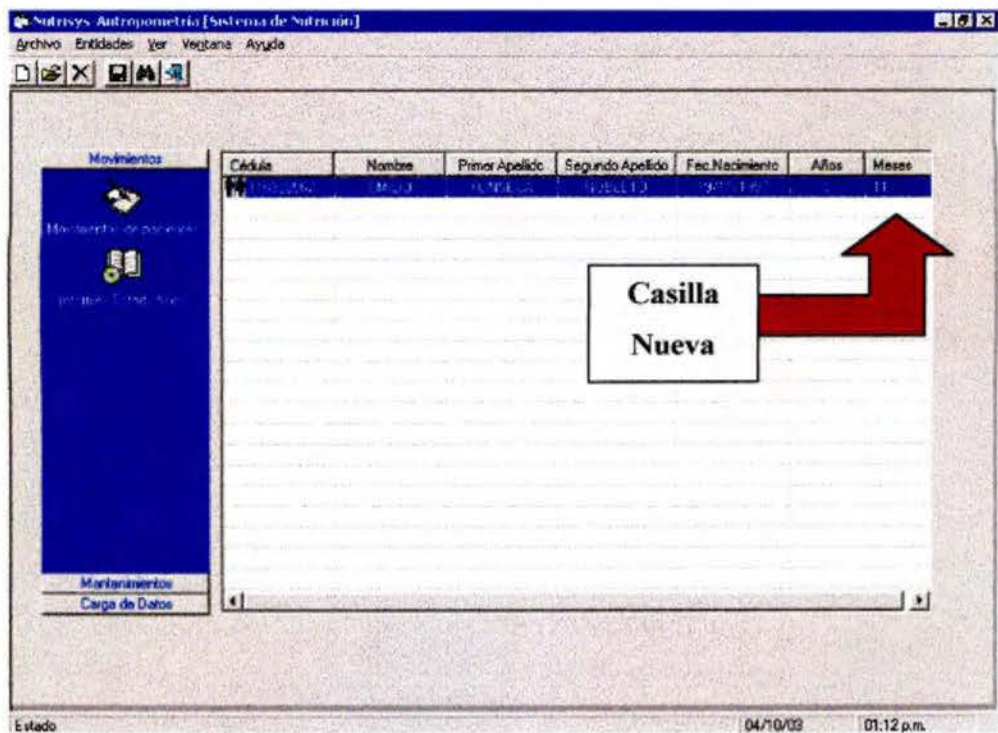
Nutrisys Antropometría [Sistema de Nutrición]

Archivo Entidades Ver Ventana Ayuda

Movimientos

Movimientos de pacientes

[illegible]

| Cédula | Nombre | Primer Apellido | Segundo Apellido | Fec.Nacimiento | Años | Meses |
|---|---|---|---|---|---|---|
| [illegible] | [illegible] | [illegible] | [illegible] | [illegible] | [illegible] | 11 |

Casilla Nueva

Mantenimientos

Carga de Datos

Estado

04/10/03

01:12 p.m.